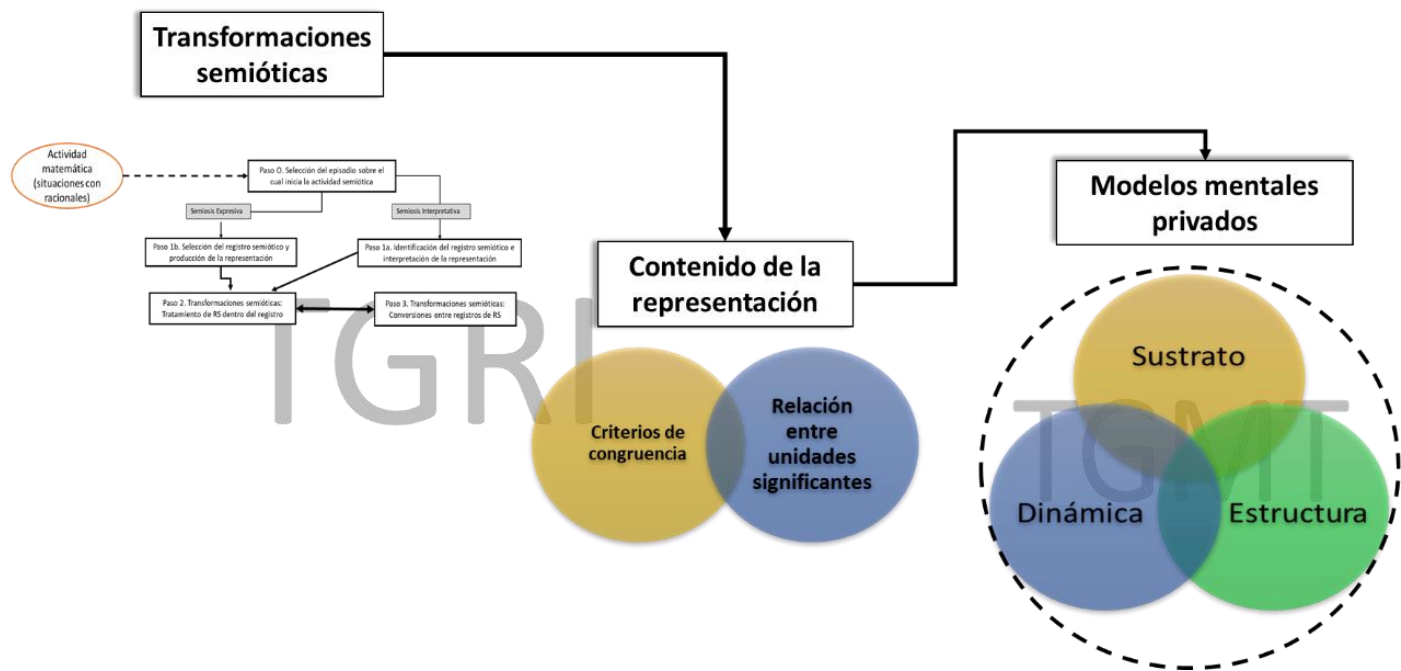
Transformaciones semióticas

Actividad matemática (situaciones con racionales)

Paso 0. Selección del episodio sobre el cual inicia la actividad semiótica

Semiosis Expresiva

Semiosis Interpretativa

Paso 1b. Selección del registro semiótico y producción de la representación

Paso 1a. Identificación del registro semiótico e interpretación de la representación

Paso 2. Transformaciones semióticas: Tratamiento de RS dentro del registro

Paso 3. Transformaciones semióticas: Conversiones entre registros de RS

TGRI

Contenido de la representación

Criterios de congruencia

Relación entre unidades significantes

Modelos mentales privados

Sustrato

TGMT

Dinámica

Estructura